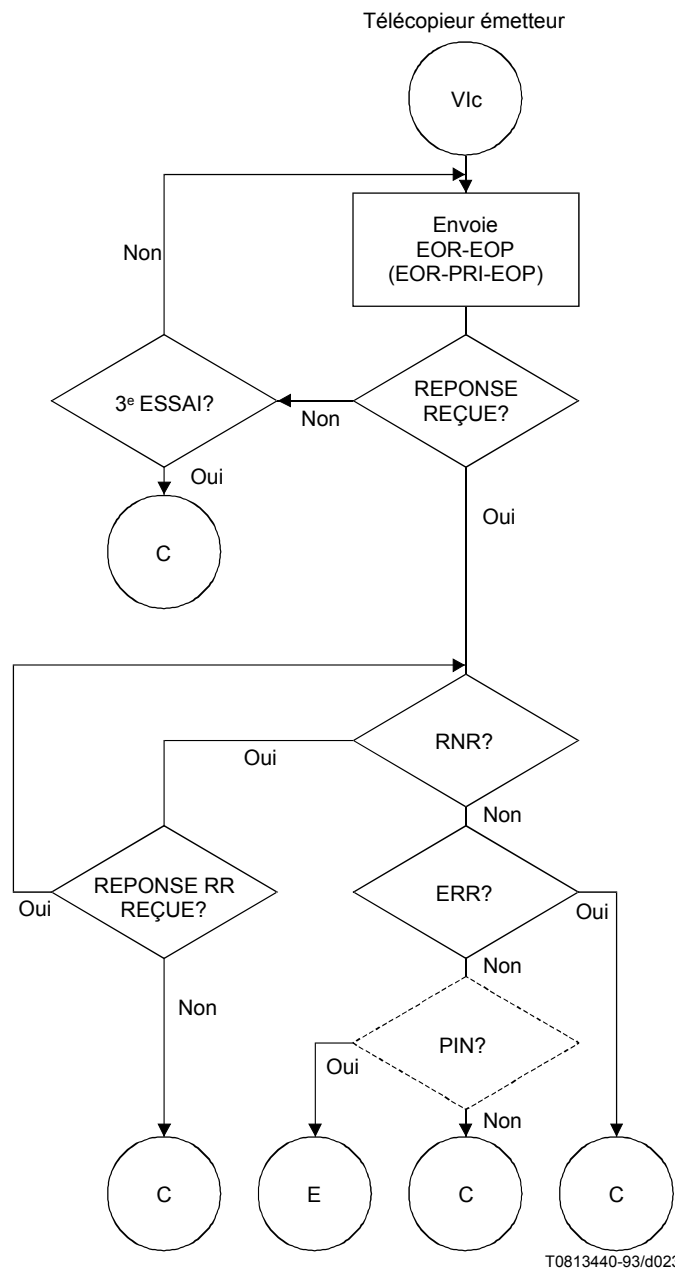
Télécopieur émetteur

VIc

Envoie EOR-EOP (EOR-PRI-EOP)

Non

3$^e$ ESSAI?

Non

REPONSE REÇUE?

Oui

C

Oui

RNR?

Oui

Non

REPONSE RR REÇUE?

Oui

ERR?

Oui

Non

Non

PIN?

Oui

Non

C

E

C

C

T0813440-93/d02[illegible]